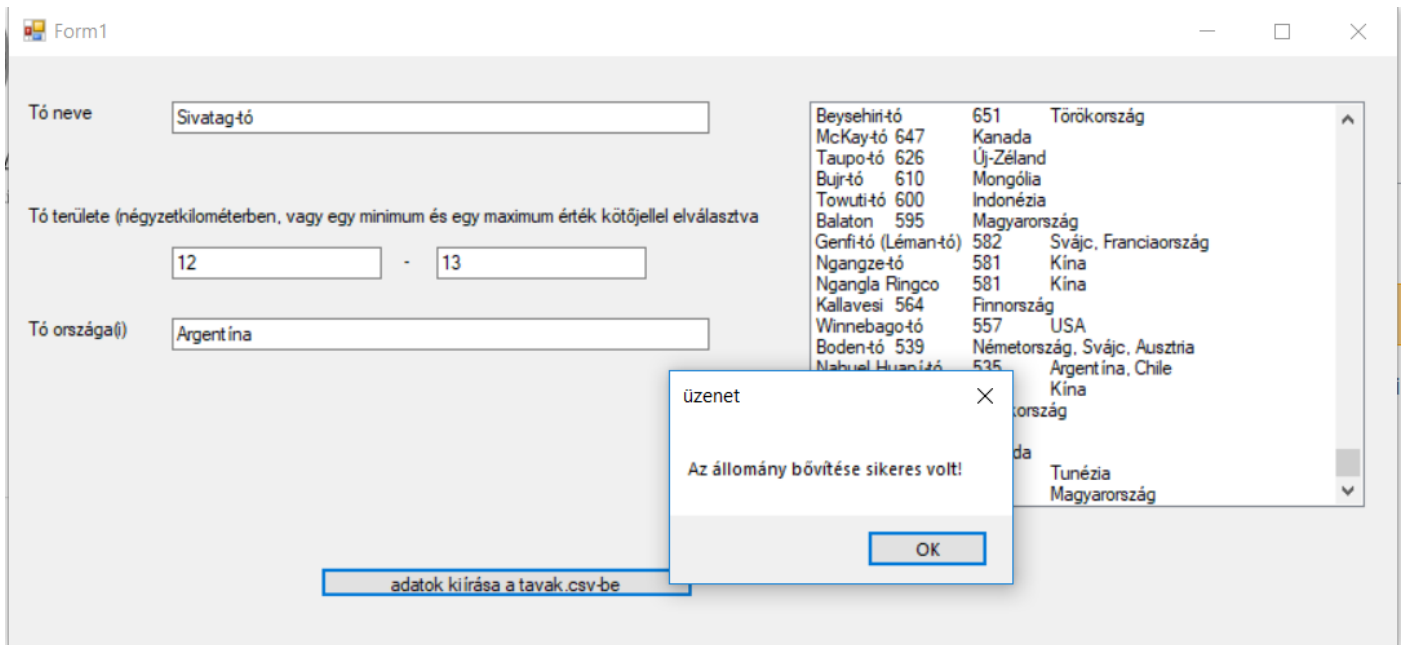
Form1

Tó neve
Sivatag-tó

Tó területe (négyzetkilométerben, vagy egy minimum és egy maximum érték kötőjellel elválasztva
12 - 13

Tó országa(i)
Argentína

adatok kiírása a tavak.csv-be

Beysehiri-tó 651 Törökország
McKay-tó 647 Kanada
Taupo-tó 626 Új-Zéland
Bujr-tó 610 Mongólia
Towuti-tó 600 Indonézia
Balaton 595 Magyarország
Genfi-tó (Léman-tó) 582 Svájc, Franciaország
Ngangze-tó 581 Kína
Ngangla Ringco 581 Kína
Kallavesi 564 Finnország
Winnebago-tó 557 USA
Boden-tó 539 Németország, Svájc, Ausztria
Nahuel Huapi-tó 535 Argentína, Chile
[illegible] Kína
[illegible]korország
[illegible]
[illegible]da
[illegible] Tunézia
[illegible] Magyarország

üzenet
Az állomány bővítése sikeres volt!
OK